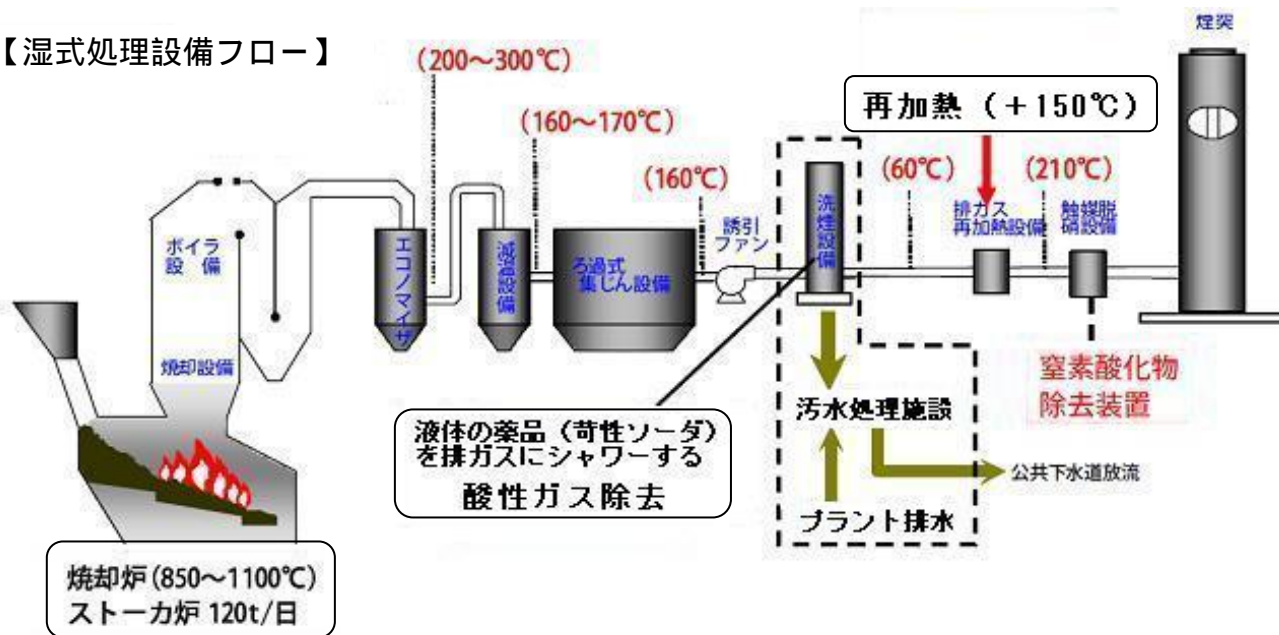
【湿式処理設備フロー】

(200～300℃)

(160～170℃)

(160℃)

再加熱（＋150℃）

(60℃)

(210℃)

煙突

ボイラ設備

エコノマイザ

減温設備

ろ過式集じん設備

誘引ファン

洗煙設備

排ガス再加熱設備

触媒脱硝設備

焼却設備

窒素酸化物除去装置

汚水処理施設

公共下水道放流

プラント排水

液体の薬品（苛性ソーダ）を排ガスにシャワーする
酸性ガス除去

焼却炉(850～1100℃)
ストーカ炉 120t/日